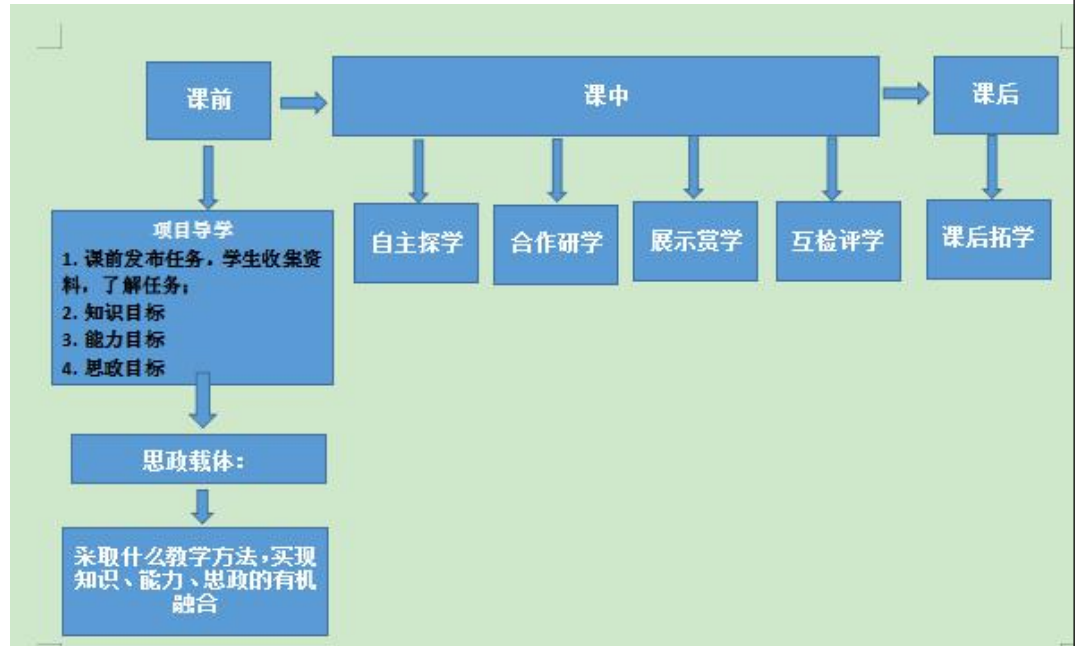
课前

课中

课后

项目导学
1. 课前发布任务，学生收集资料，了解任务；
2. 知识目标
3. 能力目标
4. 思政目标

自主探学

合作研学

展示赏学

互检评学

课后拓学

思政载体：

采取什么教学方法，实现知识、能力、思政的有机融合